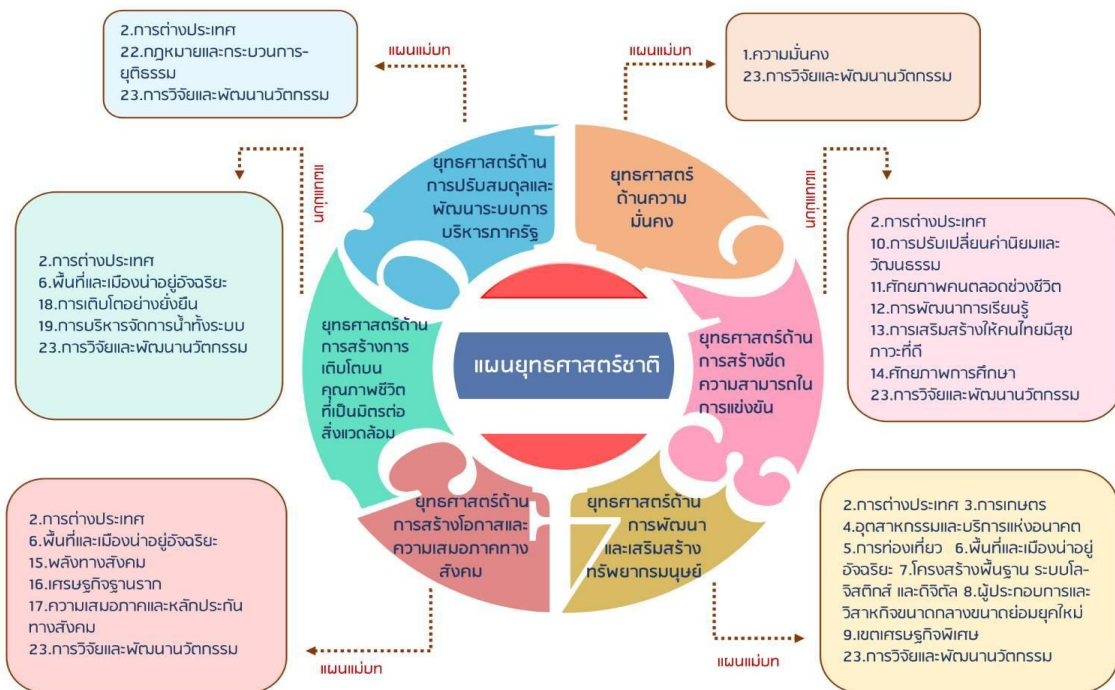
2.การต่างประเทศ
22.กฎหมายและกระบวนการยุติธรรม
23.การวิจัยและพัฒนานวัตกรรม

แผนแม่บท

แผนแม่บท

1.ความมั่นคง
23.การวิจัยและพัฒนานวัตกรรม

แผนแม่บท

แผนแม่บท

2.การต่างประเทศ
6.พื้นที่และเมืองน่าอยู่อัจฉริยะ
18.การเติบโตอย่างยั่งยืน
19.การบริหารจัดการน้ำทั้งระบบ
23.การวิจัยและพัฒนานวัตกรรม

ยุทธศาสตร์ด้านการปรับสมดุลและพัฒนาระบบการบริหารภาครัฐ

ยุทธศาสตร์ด้านความมั่นคง

ยุทธศาสตร์ด้านการสร้างการเติบโตบนคุณภาพชีวิตที่เป็นมิตรต่อสิ่งแวดล้อม

แผนยุทธศาสตร์ชาติ

ยุทธศาสตร์ด้านการสร้างขีดความสามารถในการแข่งขัน

2.การต่างประเทศ
10.การปรับเปลี่ยนค่านิยมและวัฒนธรรม
11.ศักยภาพคนตลอดช่วงชีวิต
12.การพัฒนาการเรียนรู้
13.การเสริมสร้างให้คนไทยมีสุขภาวะที่ดี
14.ศักยภาพการกีฬา
23.การวิจัยและพัฒนานวัตกรรม

ยุทธศาสตร์ด้านการสร้างโอกาสและความเสมอภาคทางสังคม

ยุทธศาสตร์ด้านการพัฒนาและเสริมสร้างทรัพยากรมนุษย์

2.การต่างประเทศ
6.พื้นที่และเมืองน่าอยู่อัจฉริยะ
15.พลังทางสังคม
16.เศรษฐกิจฐานราก
17.ความเสมอภาคและหลักประกันทางสังคม
23.การวิจัยและพัฒนานวัตกรรม

แผนแม่บท

2.การต่างประเทศ 3.การเกษตร
4.อุตสาหกรรมและบริการแห่งอนาคต
5.การท่องเที่ยว 6.พื้นที่และเมืองน่าอยู่อัจฉริยะ 7.โครงสร้างพื้นฐาน ระบบโลจิสติกส์ และดิจิตัล 8.ผู้ประกอบการและวิสาหกิจขนาดกลางขนาดย่อมยุคใหม่
9.เขตเศรษฐกิจพิเศษ
23.การวิจัยและพัฒนานวัตกรรม

แผนแม่บท